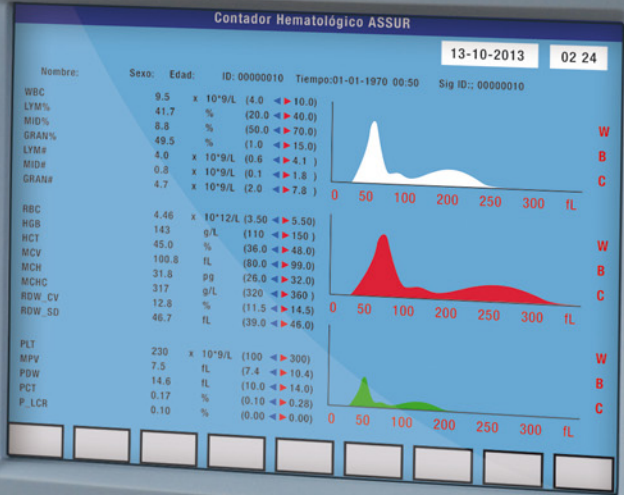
Contador Hematológico ASSUR

13-10-2013

02 24

Nombre: Sexo: Edad: ID: 00000010 Tiempo:01-01-1970 00:50 Sig ID:: 00000010

| | | | |
|---|---|---|---|
| WBC | 9.5 | x 10*9/L | (4.0 ◄ ► 10.0) |
| LYM% | 41.7 | % | (20.0 ◄ ► 40.0) |
| MID% | 8.8 | % | (50.0 ◄ ► 70.0) |
| GRAN% | 49.5 | % | (1.0 ◄ ► 15.0) |
| LYM# | 4.0 | x 10*9/L | (0.6 ◄ ► 4.1 ) |
| MID# | 0.8 | x 10*9/L | (0.1 ◄ ► 1.8 ) |
| GRAN# | 4.7 | x 10*9/L | (2.0 ◄ ► 7.8 ) |

0 50 100 200 250 300 fL

W B C

| | | | |
|---|---|---|---|
| RBC | 4.46 | x 10*12/L | (3.50 ◄ ► 5.50) |
| HGB | 143 | g/L | (110 ◄ ► 150 ) |
| HCT | 45.0 | % | (36.0 ◄ ► 48.0) |
| MCV | 100.8 | fL | (80.0 ◄ ► 99.0) |
| MCH | 31.8 | pg | (26.0 ◄ ► 32.0) |
| MCHC | 317 | g/L | (320 ◄ ► 360 ) |
| RDW_CV | 12.8 | % | (11.5 ◄ ► 14.5) |
| RDW_SD | 46.7 | fL | (39.0 ◄ ► 46.0) |

0 50 100 200 250 300 fL

W B C

| | | | |
|---|---|---|---|
| PLT | 230 | x 10*9/L | (100 ◄ ► 300) |
| MPV | 7.5 | fL | (7.4 ◄ ► 10.4) |
| PDW | 14.6 | fL | (10.0 ◄ ► 14.0) |
| PCT | 0.17 | % | (0.10 ◄ ► 0.28) |
| P_LCR | 0.10 | % | (0.00 ◄ ► 0.00) |

0 50 100 200 250 300 fL

W B C